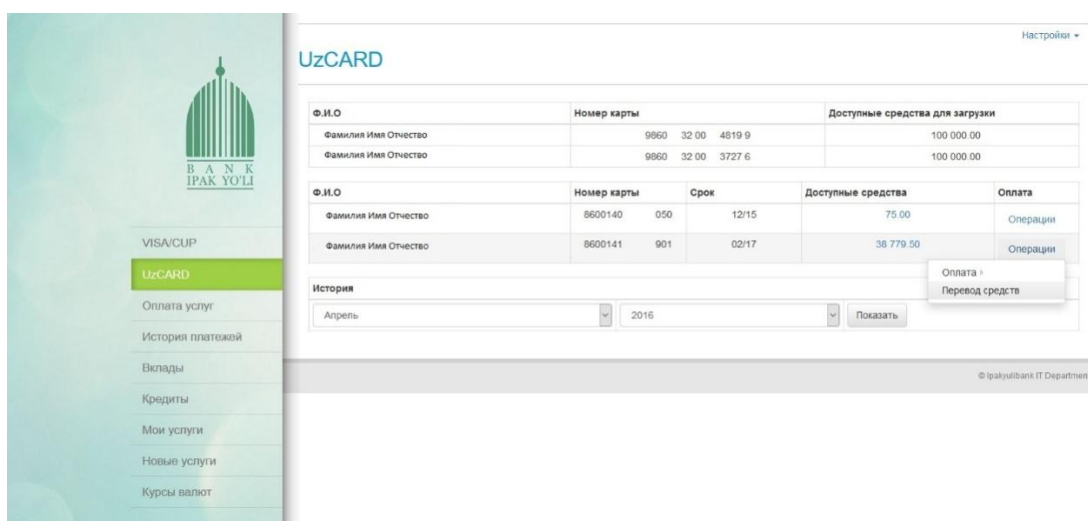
BANK
IPAK YO'LI

VISA/CUP
UzCARD
Оплата услуг
История платежей
Вклады
Кредиты
Мои услуги
Новые услуги
Курсы валют

Настройки ▾

UzCARD

| Ф.И.О | Номер карты | Доступные средства для загрузки |
|---|---|---|
| Фамилия Имя Отчество | 9860 32 00 4819 9 | 100 000.00 |
| Фамилия Имя Отчество | 9860 32 00 3727 6 | 100 000.00 |

| Ф.И.О | Номер карты | Срок | Доступные средства | Оплата |
|---|---|---|---|---|
| Фамилия Имя Отчество | 8600140 050 | 12/15 | 75.00 | Операции |
| Фамилия Имя Отчество | 8600141 901 | 02/17 | 38 779.50 | Операции |

Оплата ›
Перевод средств

История
Апрель
2016
Показать

© Ipakyulibank IT Departmen